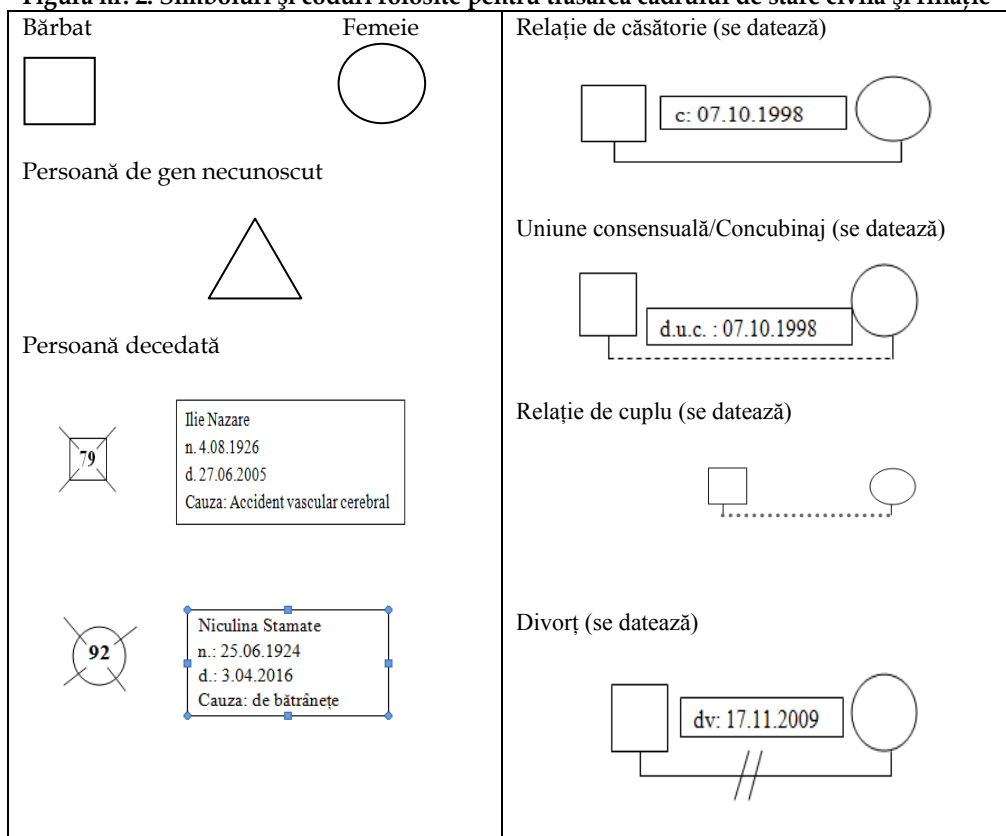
Figura nr. 2. Simboluri şi coduri folosite pentru trasarea cadrului de stare civilă şi filiaţie

| Bărbat Femeie | Relație de căsătorie (se datează) |
|---|---|
| | c: 07.10.1998 |
| Persoană de gen necunoscut | Uniune consensuală/Concubinaj (se datează) |
| | d.u.c. : 07.10.1998 |
| Persoană decedată | Relație de cuplu (se datează) |
| 79 Ilie Nazare n. 4.08.1926 d. 27.06.2005 Cauza: Accident vascular cerebral | |
| 92 Niculina Stamate n.: 25.06.1924 d.: 3.04.2016 Cauza: de bătrânețe | Divorț (se datează) dv: 17.11.2009 |